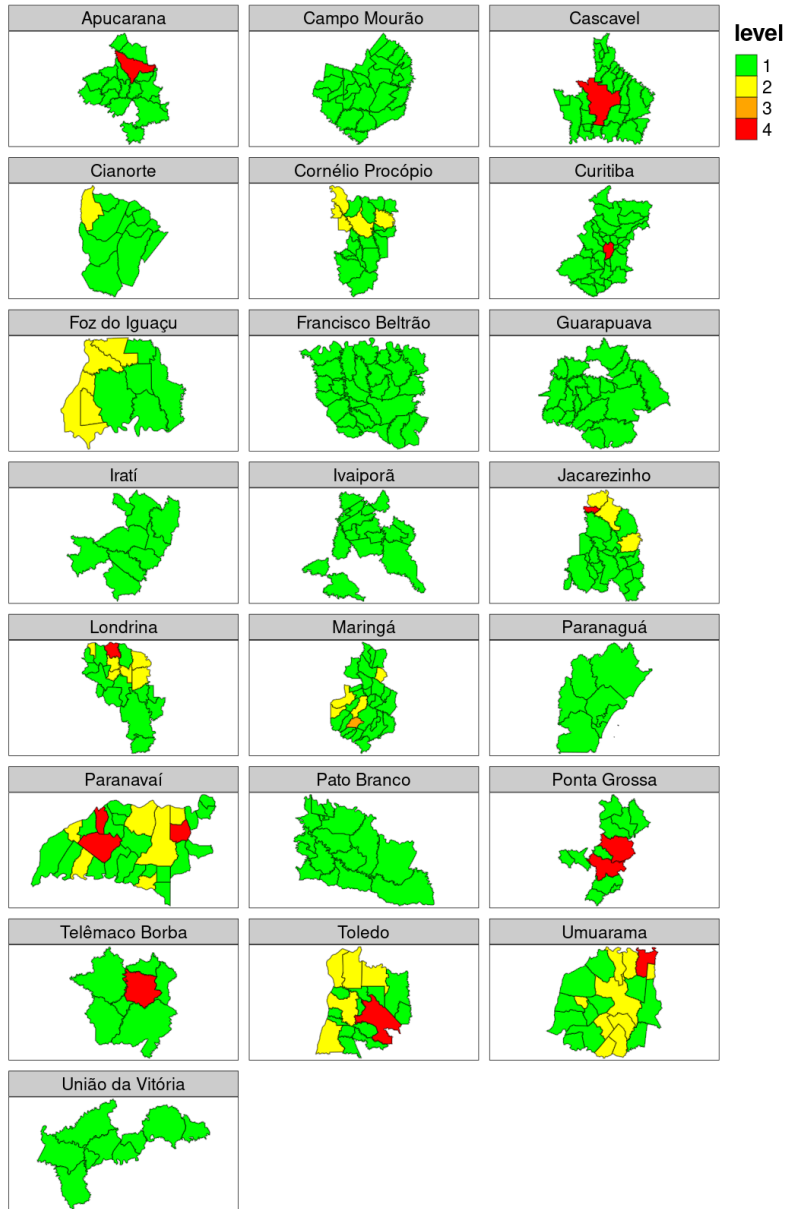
Apucarana
Campo Mourão
Cascavel
level
1
2
3
4
Cianorte
Cornélio Procópio
Curitiba
Foz do Iguaçu
Francisco Beltrão
Guarapuava
Iratí
Ivaiporã
Jacarezinho
Londrina
Maringá
Paranaguá
Paranavaí
Pato Branco
Ponta Grossa
Telêmaco Borba
Toledo
Umuarama
União da Vitória